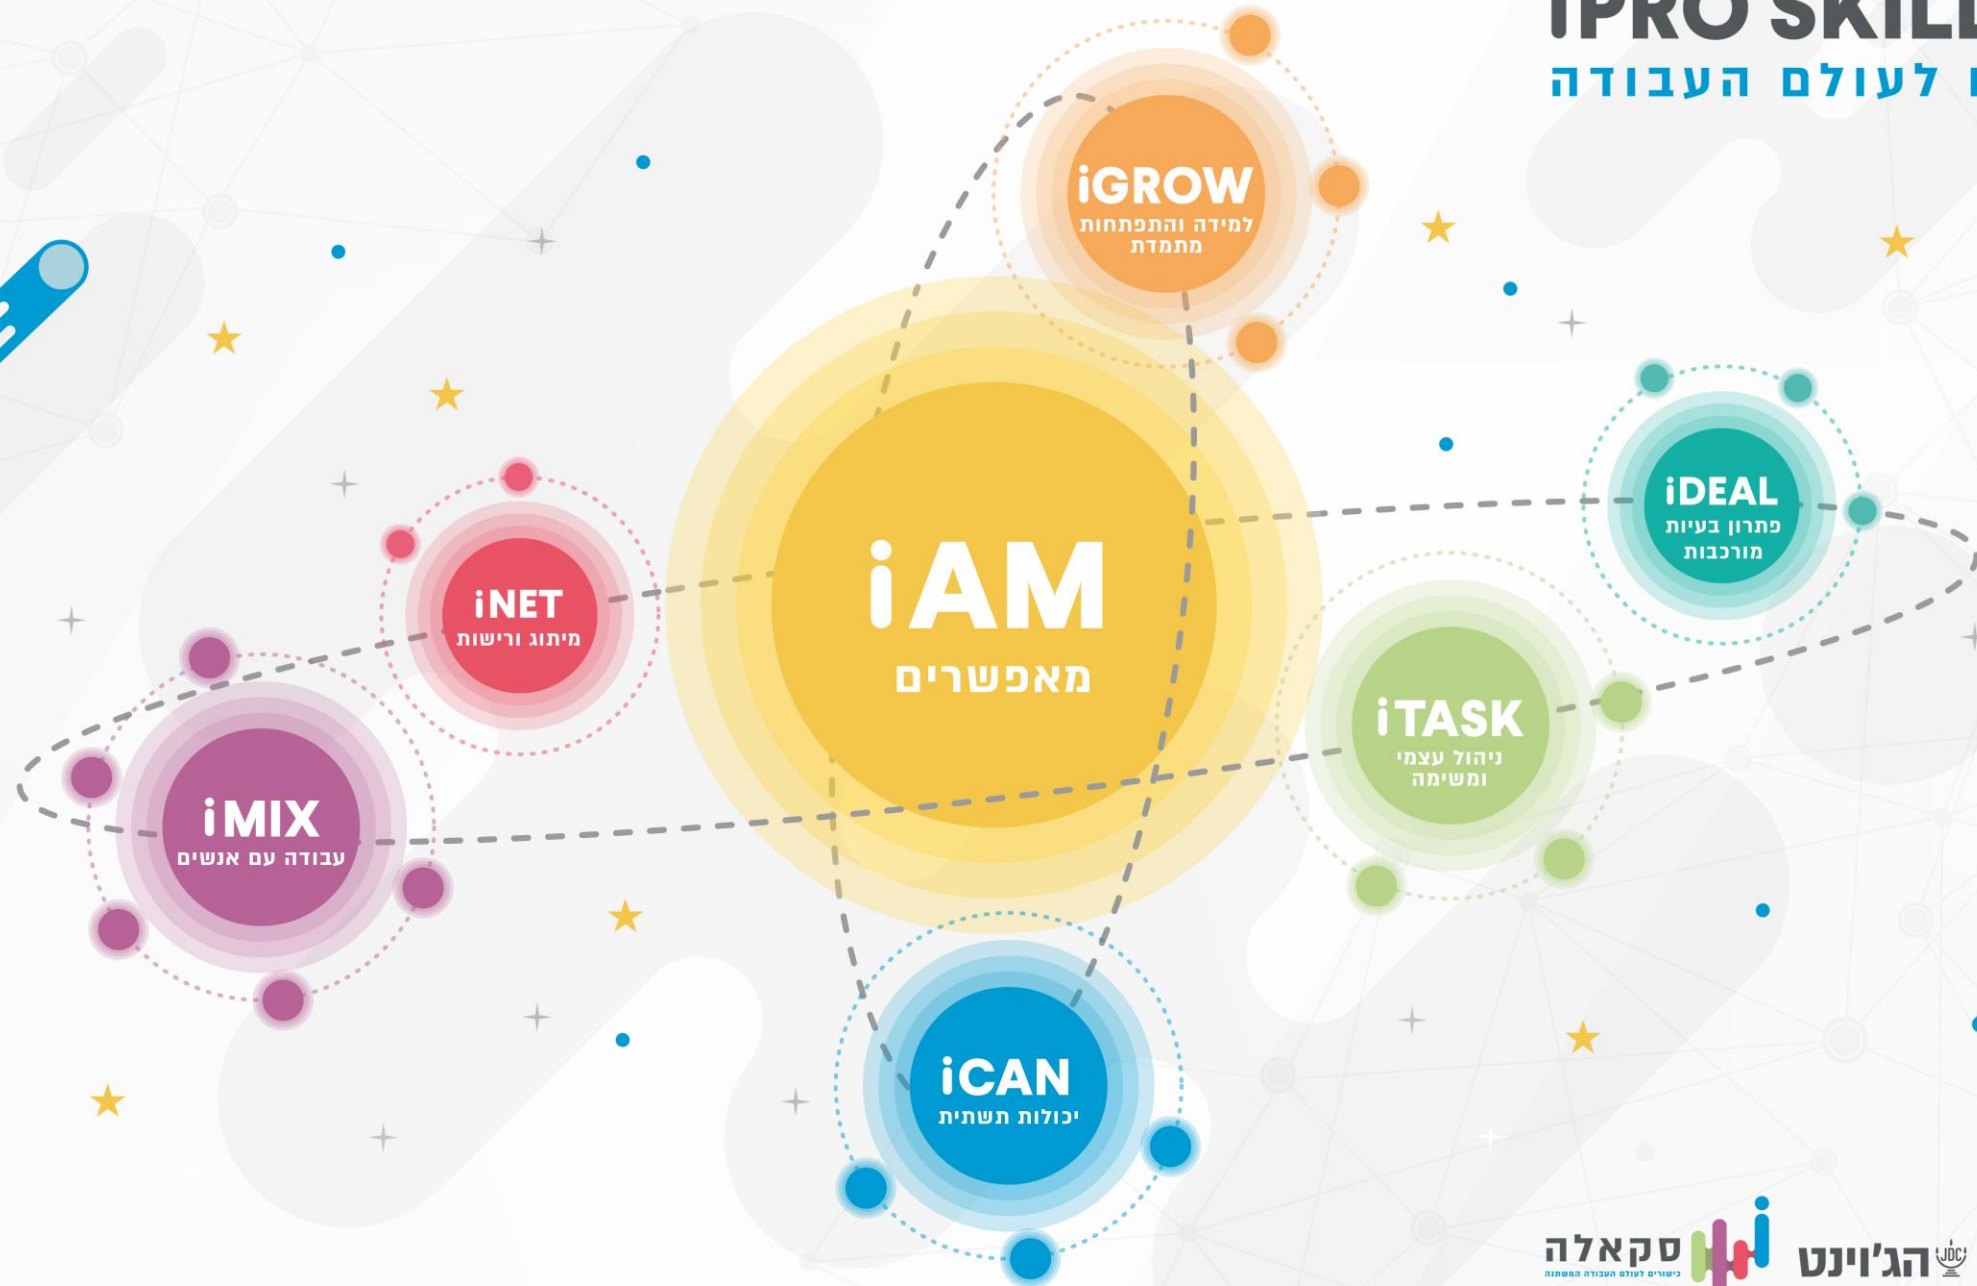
iPRO SKILL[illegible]
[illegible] לעולם העבודה

iGROW
למידה והתפתחות מתמדת

iAM
מאפשרים

iNET
מיתוג ורישות

iDEAL
פתרון בעיות מורכבות

iTASK
ניהול עצמי ומשימה

iMIX
עבודה עם אנשים

iCAN
יכולות תשתית

סקאלה
כישורים לעולם העבודה המשתנה

JDC הג'וינט